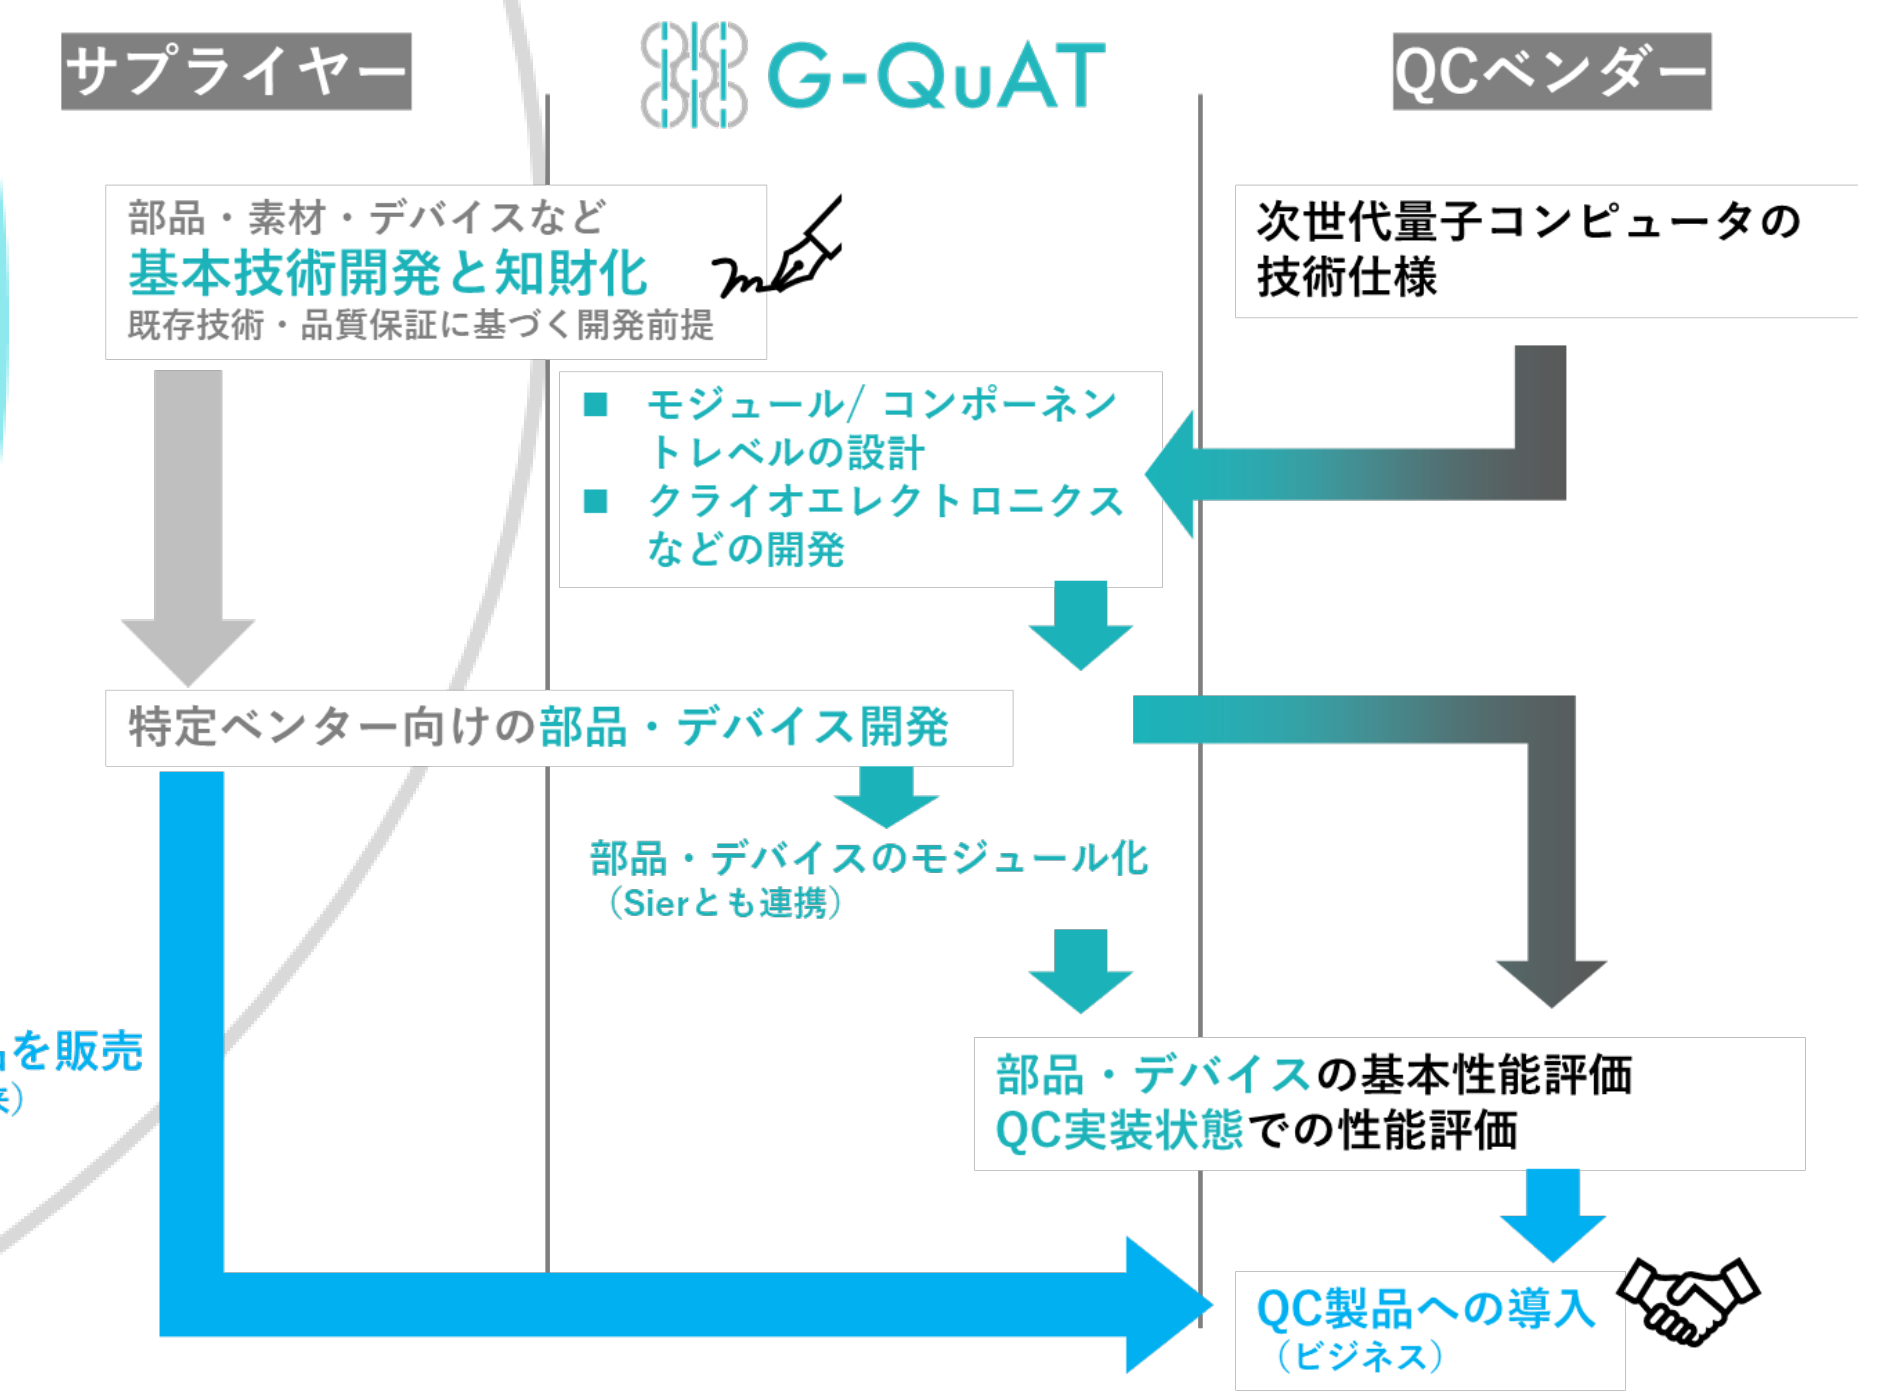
サプライヤー

G-QuAT

QCベンダー

部品・素材・デバイスなど
基本技術開発と知財化
既存技術・品質保証に基づく開発前提

次世代量子コンピュータの
技術仕様

■ モジュール/ コンポーネントレベルの設計
■ クライオエレクトロニクスなどの開発

特定ベンター向けの部品・デバイス開発

部品・デバイスのモジュール化
（Sierとも連携）

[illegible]を販売
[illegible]）

部品・デバイスの基本性能評価
QC実装状態での性能評価

QC製品への導入
（ビジネス）